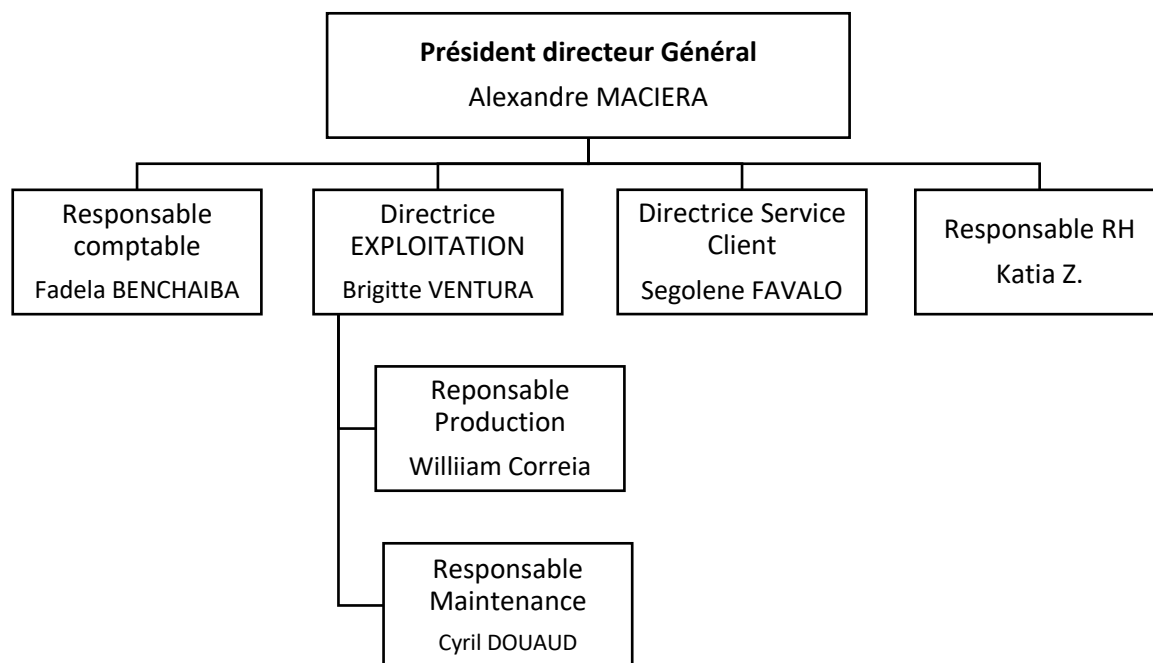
**Président directeur Général**
Alexandre MACIERA

Responsable comptable
Fadela BENCHAIBA

Directrice EXPLOITATION
Brigitte VENTURA

Directrice Service Client
Segolene FAVALO

Responsable RH
Katia Z.

Reponsable Production
Williiam Correia

Responsable Maintenance
Cyril DOUAUD